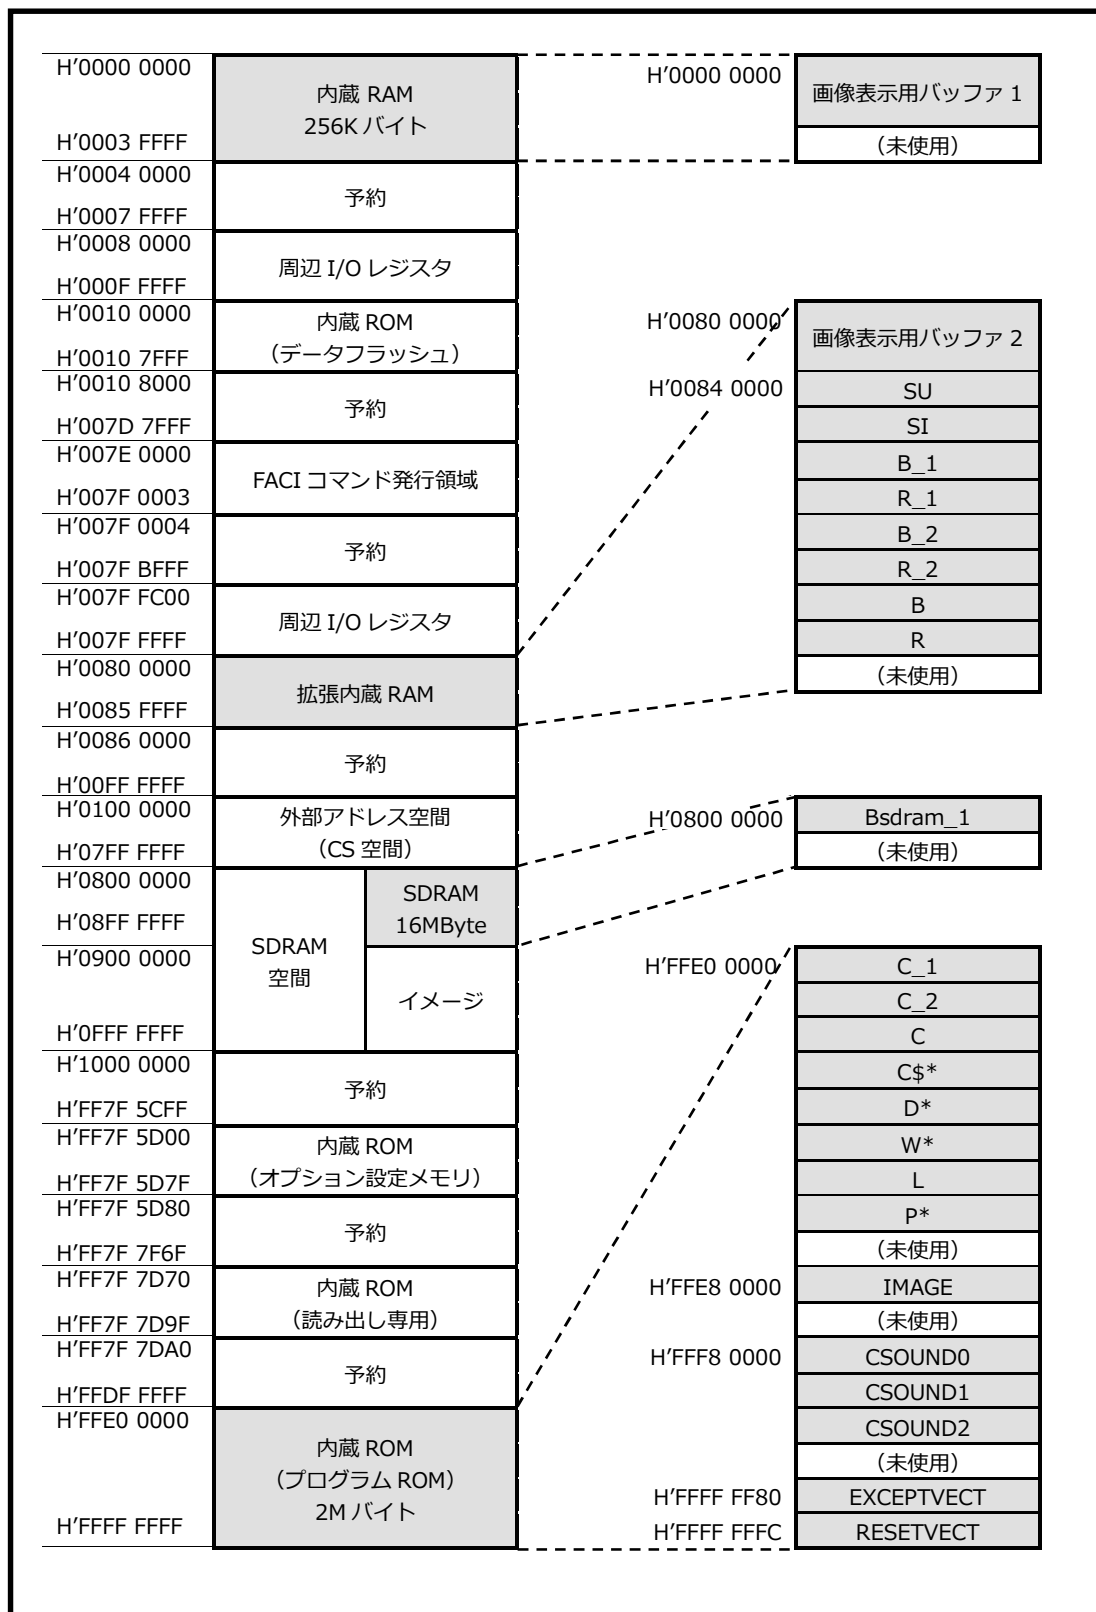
H’0000 0000
内蔵 RAM
256K バイト
H’0003 FFFF
H’0004 0000
予約
H’0007 FFFF
H’0008 0000
周辺 I/O レジスタ
H’000F FFFF
H’0010 0000
内蔵 ROM
（データフラッシュ）
H’0010 7FFF
H’0010 8000
予約
H’007D 7FFF
H’007E 0000
FACI コマンド発行領域
H’007F 0003
H’007F 0004
予約
H’007F BFFF
H’007F FC00
周辺 I/O レジスタ
H’007F FFFF
H’0080 0000
拡張内蔵 RAM
H’0085 FFFF
H’0086 0000
予約
H’00FF FFFF
H’0100 0000
外部アドレス空間
（CS 空間）
H’07FF FFFF
H’0800 0000
SDRAM
空間
SDRAM
16MByte
H’08FF FFFF
H’0900 0000
イメージ
H’0FFF FFFF
H’1000 0000
予約
H’FF7F 5CFF
H’FF7F 5D00
内蔵 ROM
（オプション設定メモリ）
H’FF7F 5D7F
H’FF7F 5D80
予約
H’FF7F 7F6F
H’FF7F 7D70
内蔵 ROM
（読み出し専用）
H’FF7F 7D9F
H’FF7F 7DA0
予約
H’FFDF FFFF
H’FFE0 0000
内蔵 ROM
（プログラム ROM）
2M バイト
H’FFFF FFFF

H’0000 0000
画像表示用バッファ 1
（未使用）

H’0080 0000
画像表示用バッファ 2
H’0084 0000
SU
SI
B_1
R_1
B_2
R_2
B
R
（未使用）

H’0800 0000
Bsdram_1
（未使用）

H’FFE0 0000
C_1
C_2
C
C$*
D*
W*
L
P*
（未使用）
H’FFE8 0000
IMAGE
（未使用）
H’FFF8 0000
CSOUND0
CSOUND1
CSOUND2
（未使用）
H’FFFF FF80
EXCEPTVECT
H’FFFF FFFC
RESETVECT